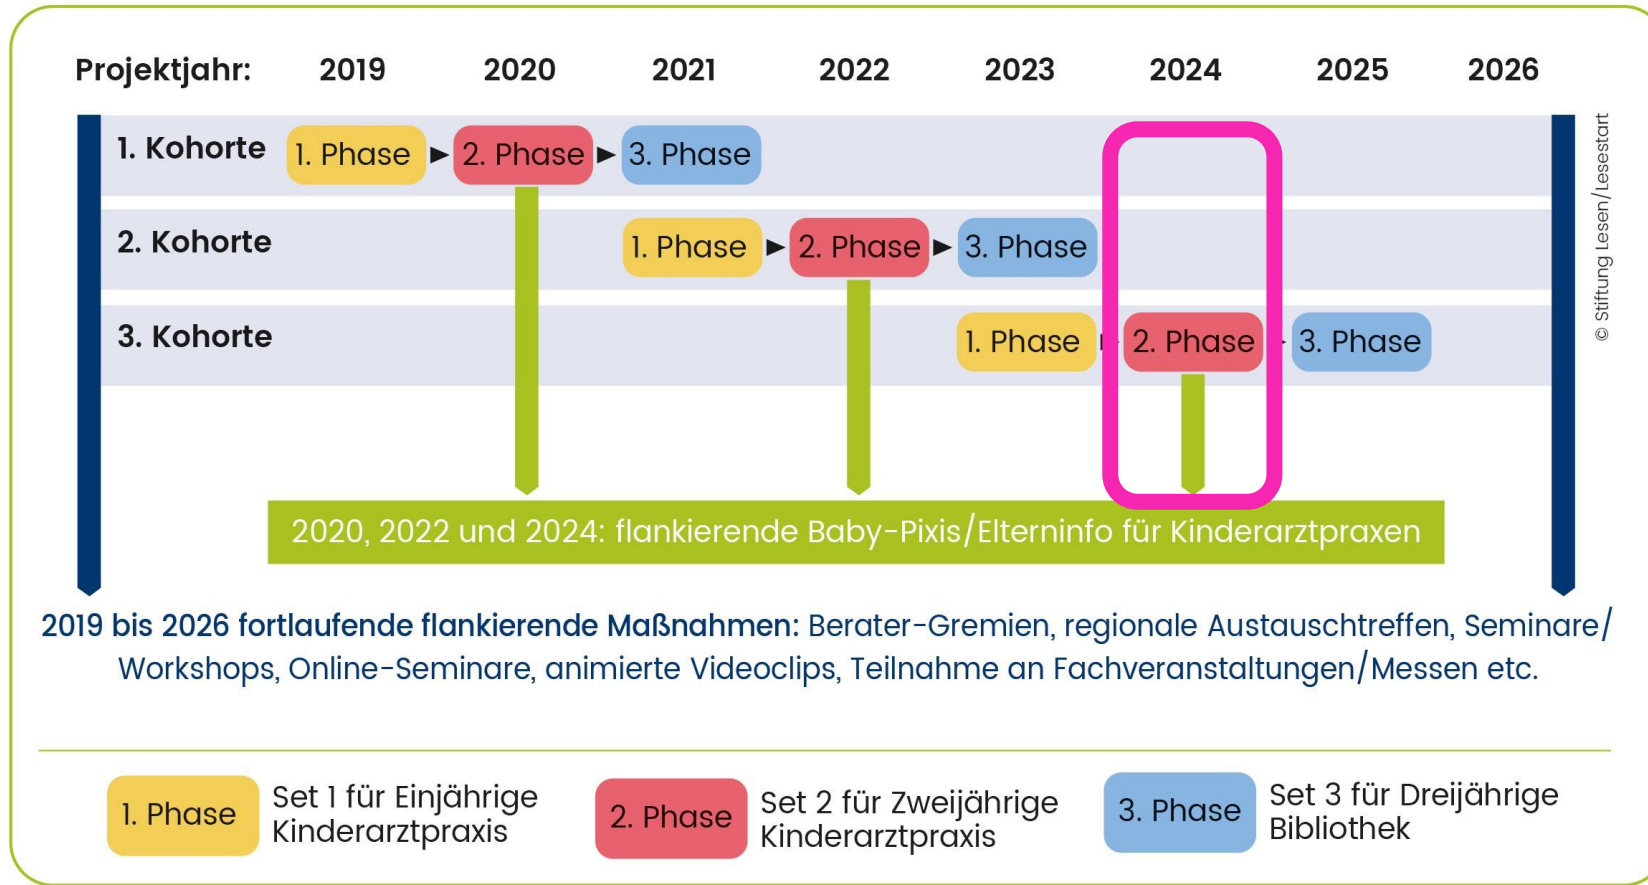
Projektjahr: 2019 2020 2021 2022 2023 2024 2025 2026

1. Kohorte 1. Phase ▶ 2. Phase ▶ 3. Phase

2. Kohorte 1. Phase ▶ 2. Phase ▶ 3. Phase

3. Kohorte 1. Phase 2. Phase 3. Phase

2020, 2022 und 2024: flankierende Baby-Pixis/Elterninfo für Kinderarztpraxen

© Stiftung Lesen/Lesestart

2019 bis 2026 fortlaufende flankierende Maßnahmen: Berater-Gremien, regionale Austauschtreffen, Seminare/ Workshops, Online-Seminare, animierte Videoclips, Teilnahme an Fachveranstaltungen/Messen etc.

1. Phase Set 1 für Einjährige Kinderarztpraxis

2. Phase Set 2 für Zweijährige Kinderarztpraxis

3. Phase Set 3 für Dreijährige Bibliothek